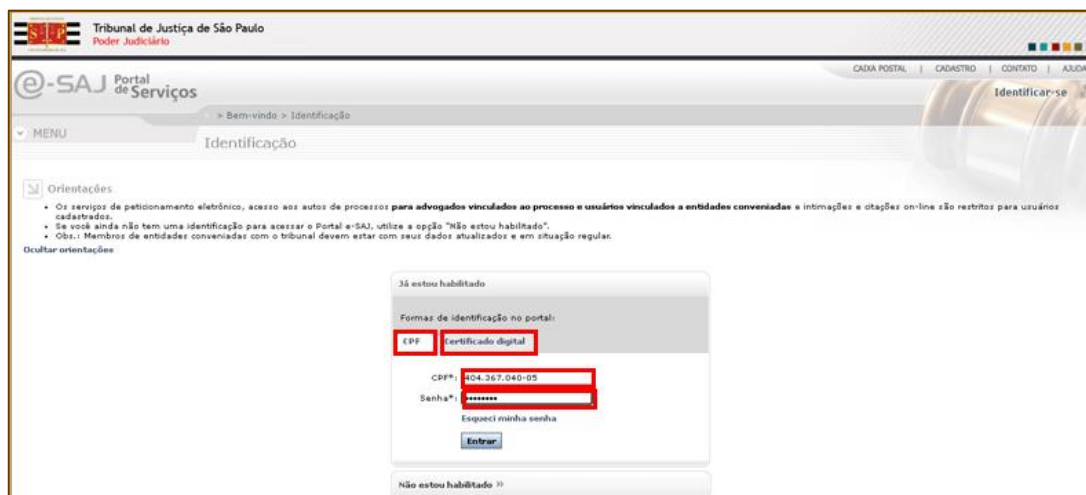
Tribunal de Justiça de São Paulo
Poder Judiciário

e-SAJ Portal de Serviços

CAIXA POSTAL | CADASTRO | CONTATO | AJUDA

Identificar-se

> Bem-vindo > Identificação

MENU

Identificação

Orientações

• Os serviços de peticionamento eletrônico, acesso aos autos de processos **para advogados vinculados ao processo e usuários vinculados a entidades conveniadas** e intimações e citações on-line são restritos para usuários cadastrados.
• Se você ainda não tem uma identificação para acessar o Portal e-SAJ, utilize a opção "Não estou habilitado".
• Obs.: Membros de entidades conveniadas com o tribunal devem estar com seus dados atualizados e em situação regular.

Ocultar orientações

Já estou habilitado

Formas de identificação no portal:

CPF Certificado digital

CPF*: 404.367.040-05
Senha*: ••••••••

Esqueci minha senha

Entrar

Não estou habilitado »